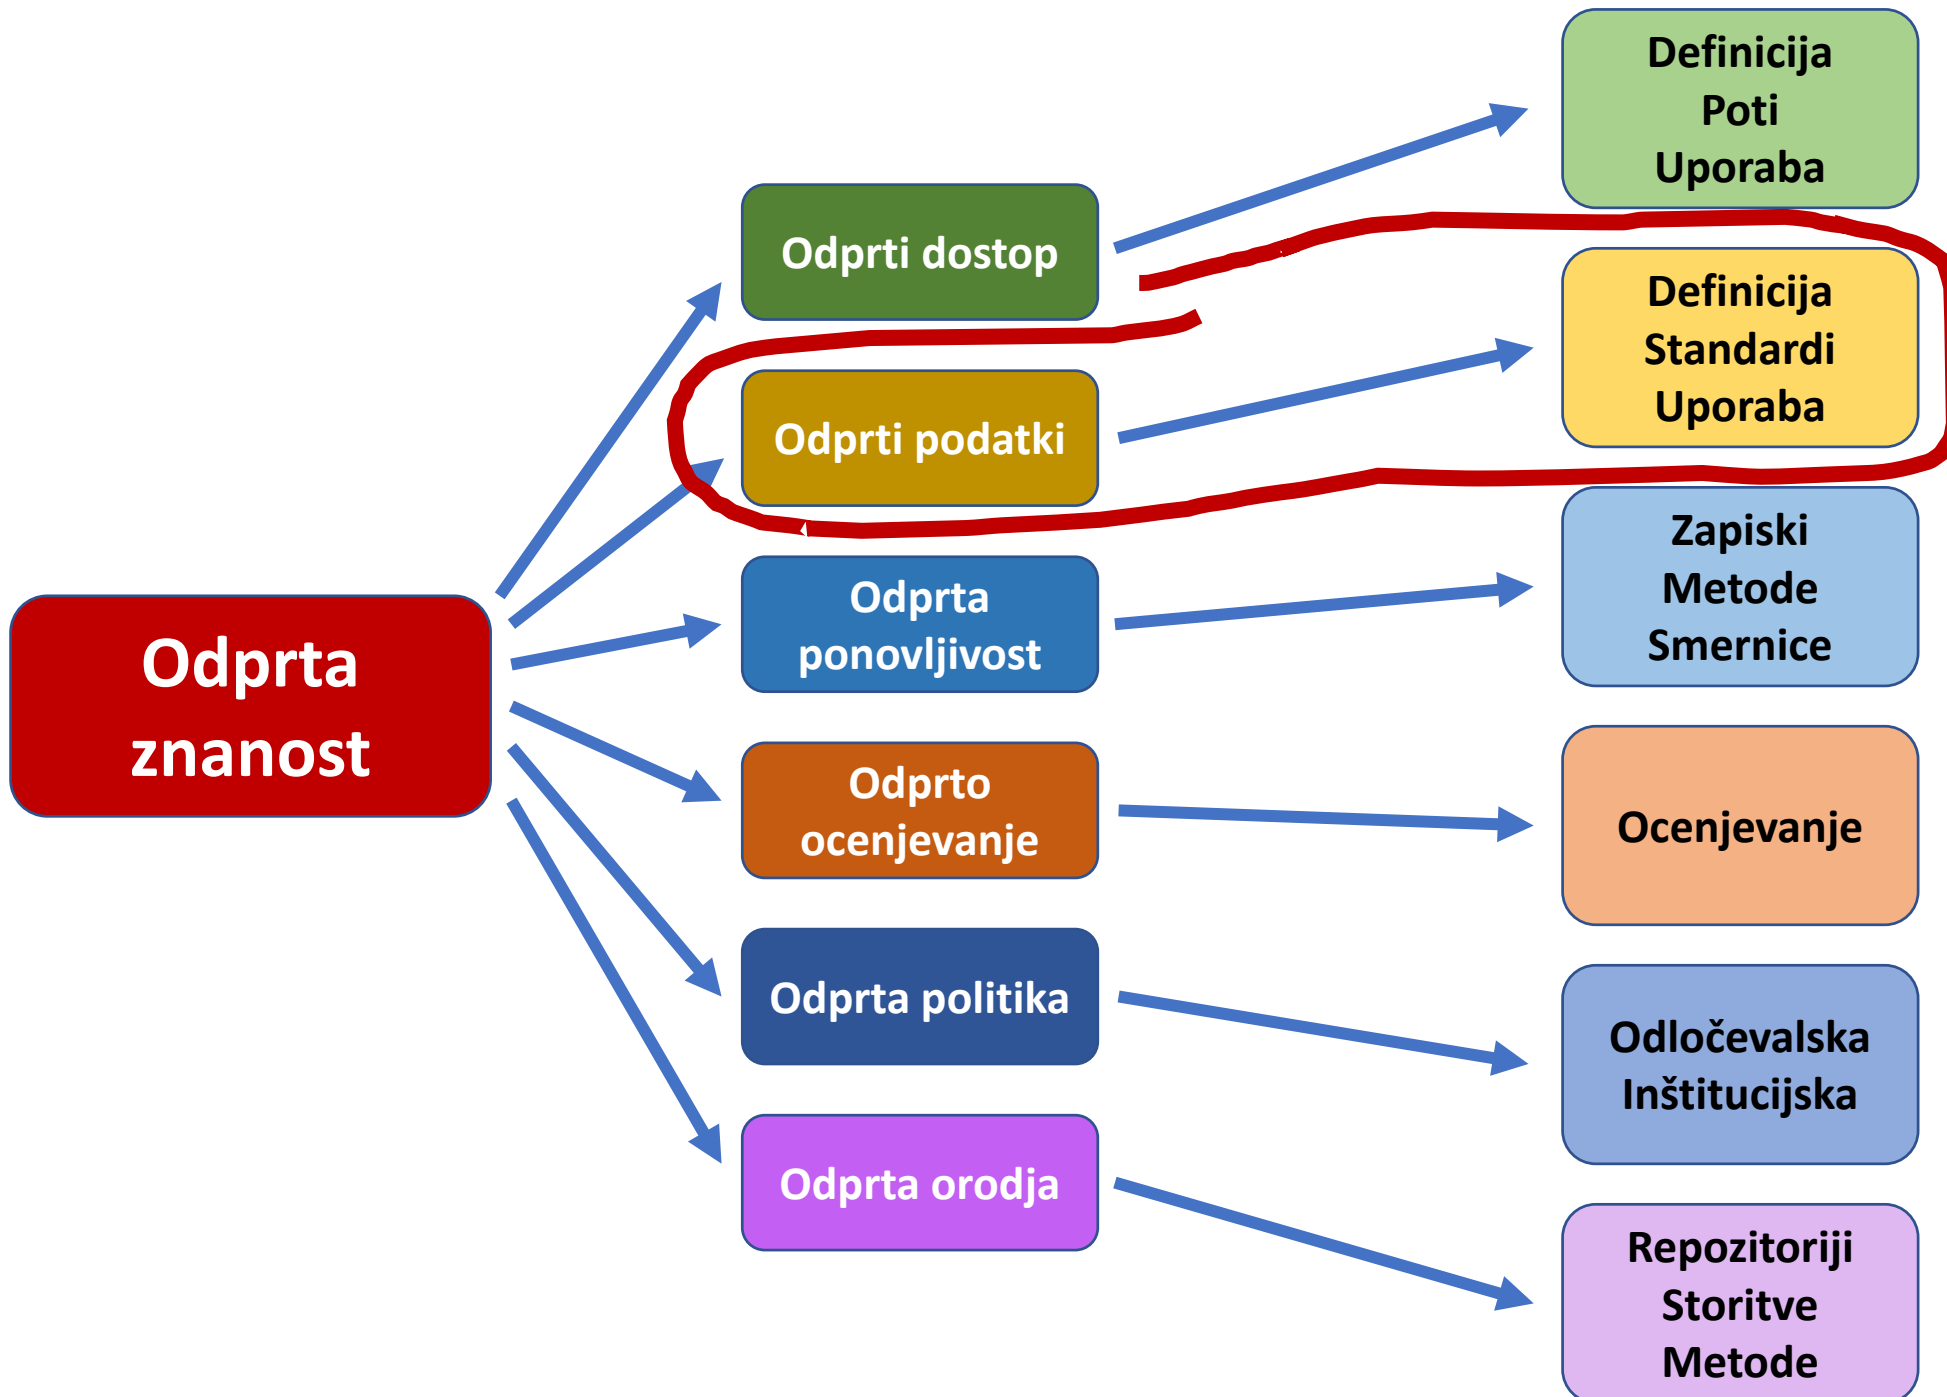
Odprta znanost

Odprti dostop

Definicija
Poti
Uporaba

Odprti podatki

Definicija
Standardi
Uporaba

Odprta ponovljivost

Zapiski
Metode
Smernice

Odprto ocenjevanje

Ocenjevanje

Odprta politika

Odločevalska
Inštitucijska

Odprta orodja

Repozitoriji
Storitve
Metode